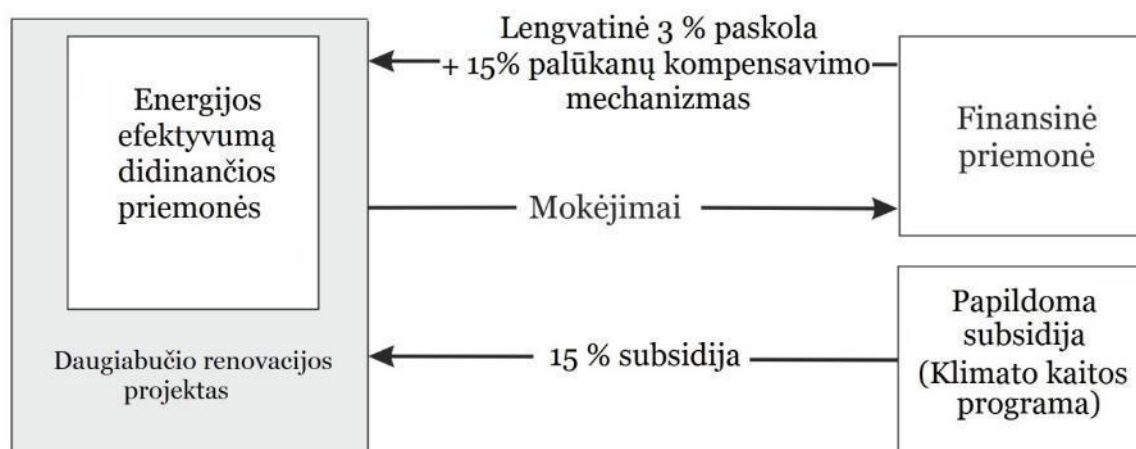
Energijos efektyvumą didinančios priemonės

Daugiabučio renovacijos projektas

Lengvatinė 3 % paskola + 15% palūkanų kompensavimo mechanizmas

Mokėjimai

15 % subsidija

Finansinė priemonė

Papildoma subsidija (Klimato kaitos programa)